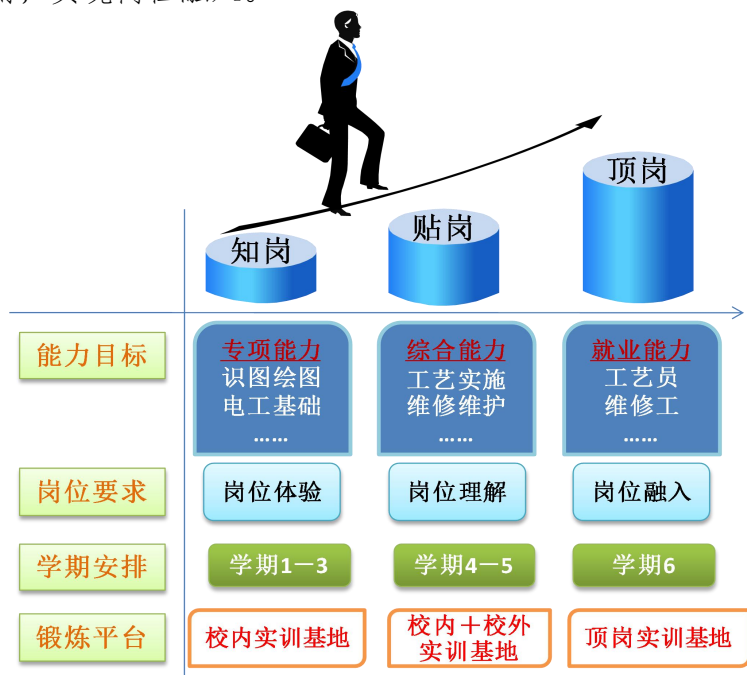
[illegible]

顶岗

贴岗

知岗

| 能力目标 | 专项能力<br>识图绘图<br>电工基础<br>…… | 综合能力<br>工艺实施<br>维修维护<br>…… | 就业能力<br>工艺员<br>维修工<br>…… |
|---|---|---|---|
| 岗位要求 | 岗位体验 | 岗位理解 | 岗位融入 |
| 学期安排 | 学期1—3 | 学期4—5 | 学期6 |
| 锻炼平台 | 校内实训基地 | 校内＋校外实训基地 | 顶岗实训基地 |